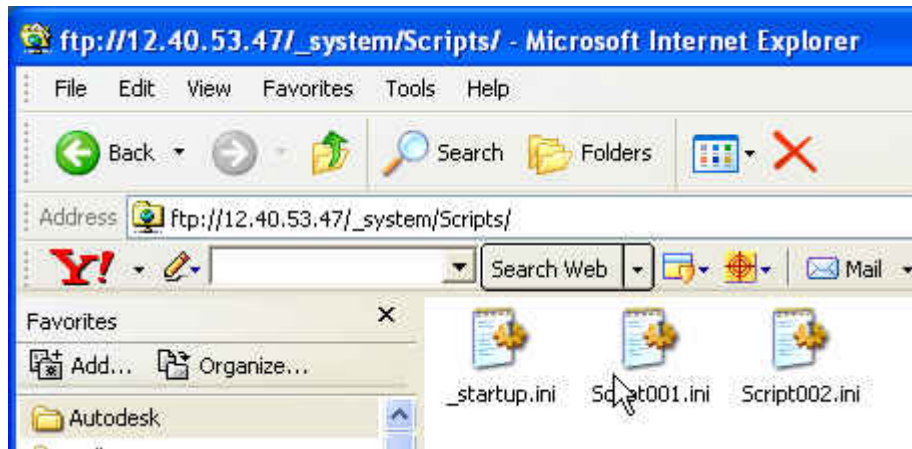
ftp://12.40.53.47/_system/Scripts/ - Microsoft Internet Explorer

File Edit View Favorites Tools Help

Back Search Folders

Address ftp://12.40.53.47/_system/Scripts/

Y! Search Web Mail

Favorites

Add... Organize...

Autodesk

_startup.ini Sc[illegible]t001.ini Script002.ini